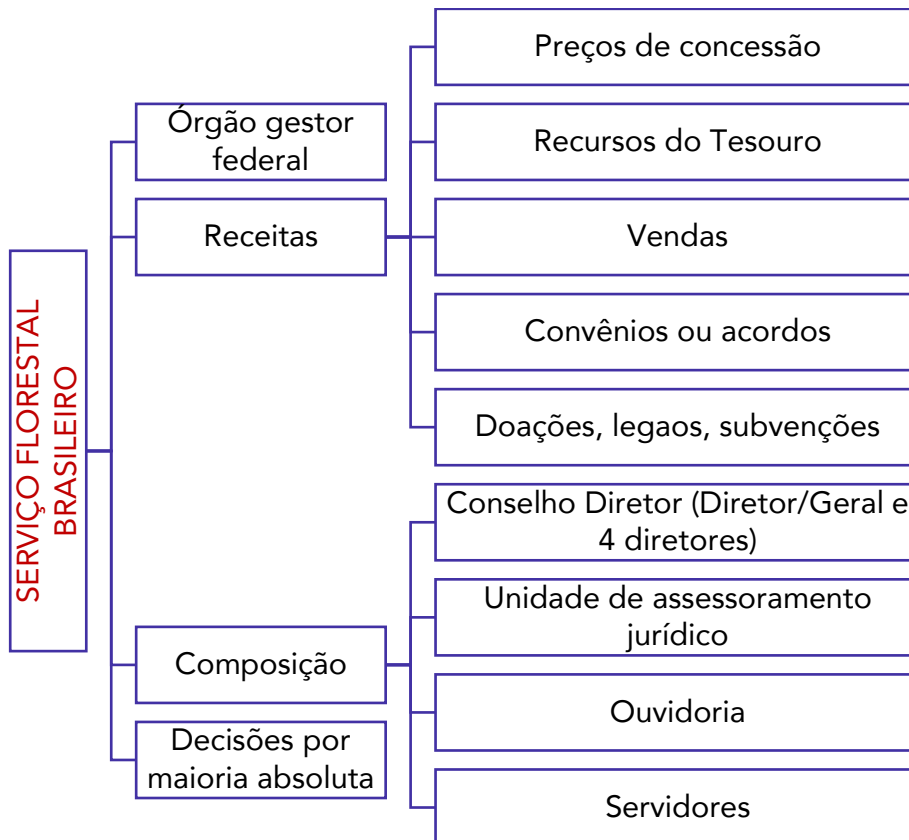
SERVIÇO FLORESTAL BRASILEIRO

Órgão gestor federal

Receitas

Preços de concessão

Recursos do Tesouro

Vendas

Convênios ou acordos

Doações, legaos, subvenções

Composição

Conselho Diretor (Diretor/Geral e 4 diretores)

Unidade de assessoramento jurídico

Ouvidoria

Servidores

Decisões por maioria absoluta